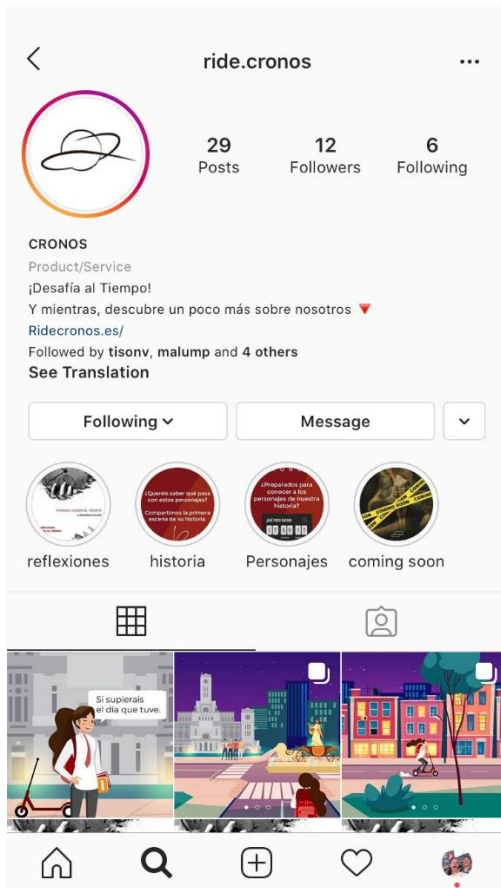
ride.cronos

29 Posts
12 Followers
6 Following

CRONOS
Product/Service
¡Desafía al Tiempo!
Y mientras, descubre un poco más sobre nosotros 🔻
Ridecronos.es/
Followed by tisonv, malump and 4 others
See Translation

Following
Message

¿Queréis saber qué pasa con estos personajes? Compartimos la primera escena de su historia

¿Preparados para conocer a los personajes de nuestra historia?

reflexiones
historia
Personajes
coming soon

Si supierais el día que tuve.